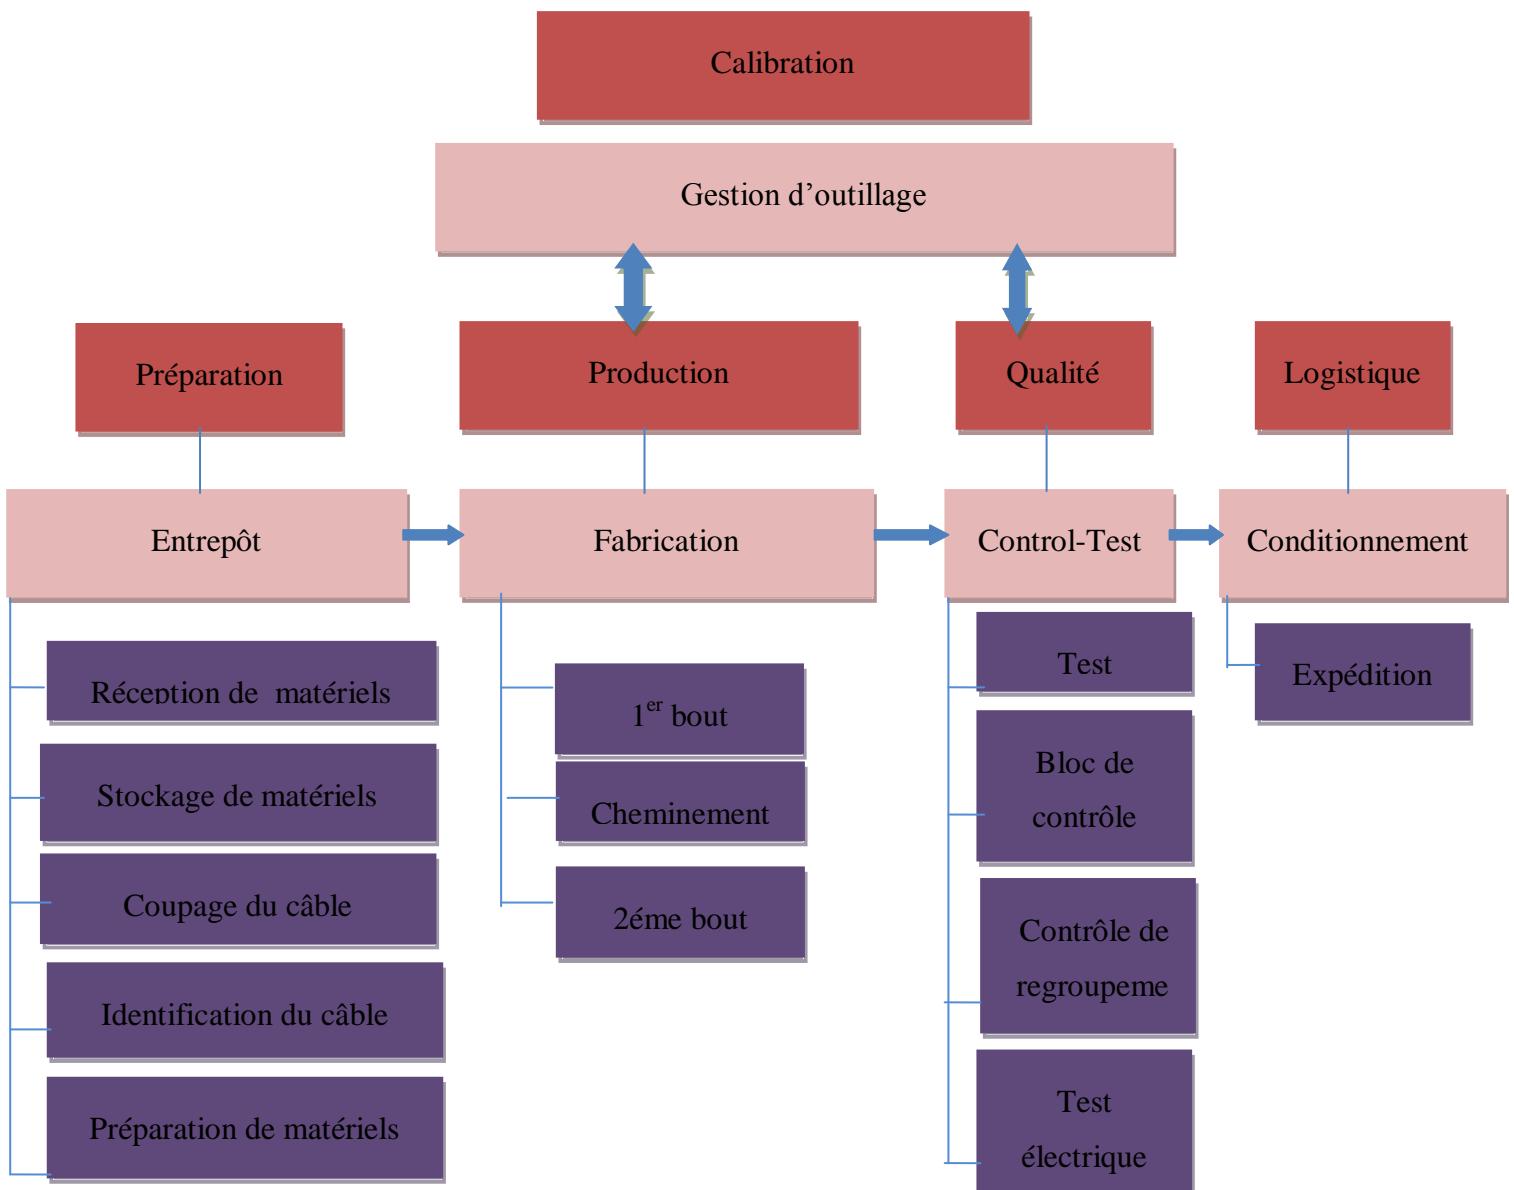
Calibration

Gestion d'outillage

Préparation

Production

Qualité

Logistique

Entrepôt

Fabrication

Control-Test

Conditionnement

Réception de matériels

Stockage de matériels

Coupage du câble

Identification du câble

Préparation de matériels

$1^{er}$ bout

Cheminement

2éme bout

Test

Bloc de contrôle

Contrôle de regroupeme

Test électrique

Expédition